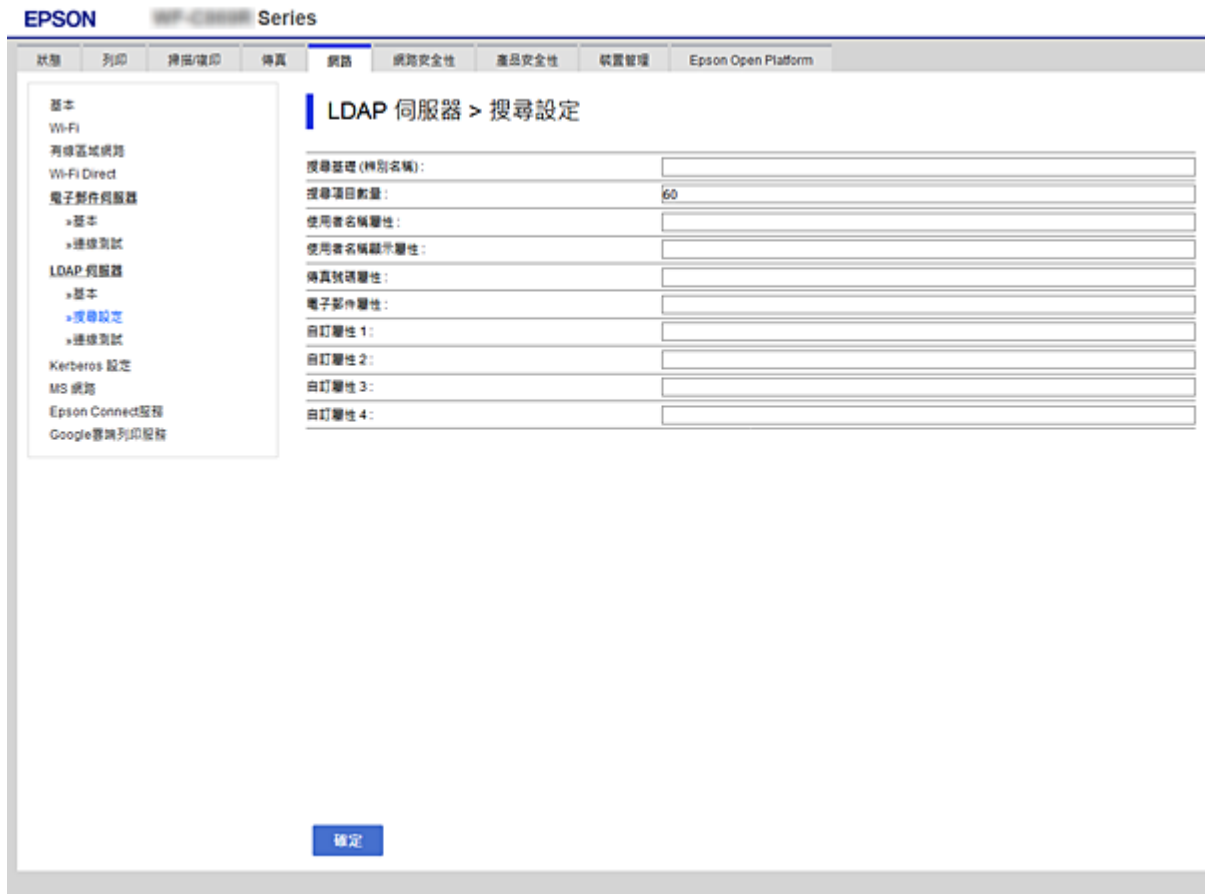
EPSON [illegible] Series

狀態 列印 掃描/複印 傳真 網路 網路安全性 產品安全性 裝置管理 Epson Open Platform

基本
Wi-Fi
有線區域網路
Wi-Fi Direct
電子郵件伺服器
»基本
»連線測試
LDAP 伺服器
»基本
»搜尋設定
»連線測試
Kerberos 設定
MS 網路
Epson Connect服務
Google雲端列印服務

LDAP 伺服器 > 搜尋設定

| | |
|---|---|
| 搜尋基礎 (辨別名稱) : | |
| 搜尋項目數量 : | 60 |
| 使用者名稱屬性 : | |
| 使用者名稱顯示屬性 : | |
| 傳真號碼屬性 : | |
| 電子郵件屬性 : | |
| 自訂屬性 1 : | |
| 自訂屬性 2 : | |
| 自訂屬性 3 : | |
| 自訂屬性 4 : | |

確定